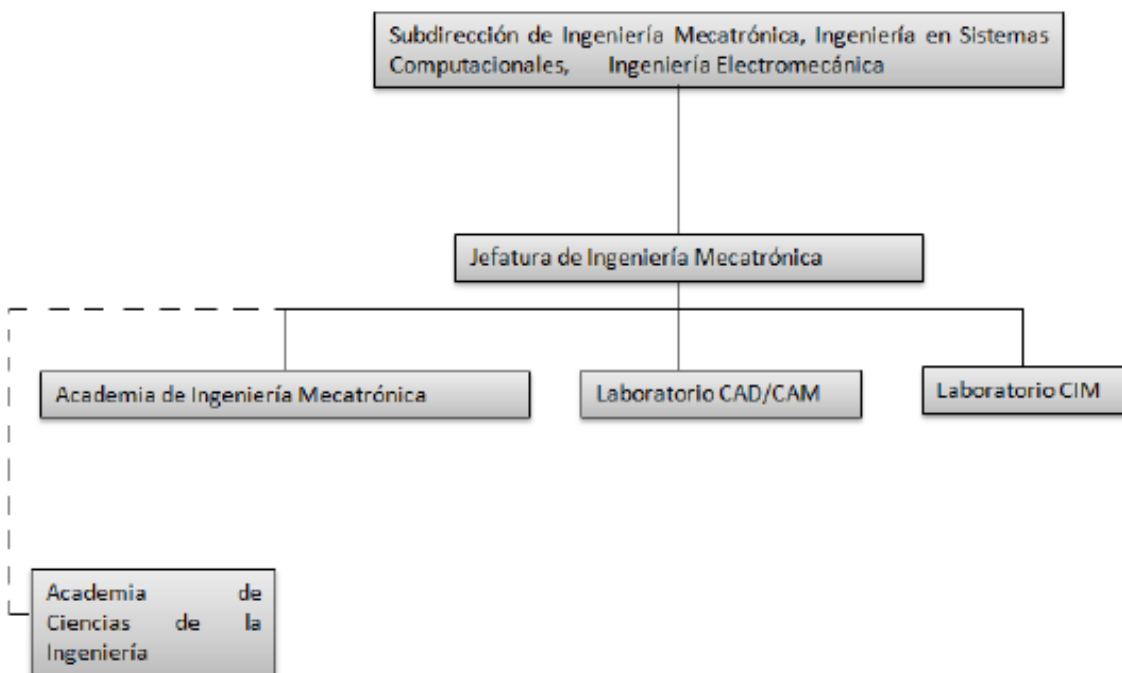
Subdirección de Ingeniería Mecatrónica, Ingeniería en Sistemas Computacionales, Ingeniería Electromecánica

Jefatura de Ingeniería Mecatrónica

Academia de Ingeniería Mecatrónica

Laboratorio CAD/CAM

Laboratorio CIM

Academia de Ciencias de la Ingeniería